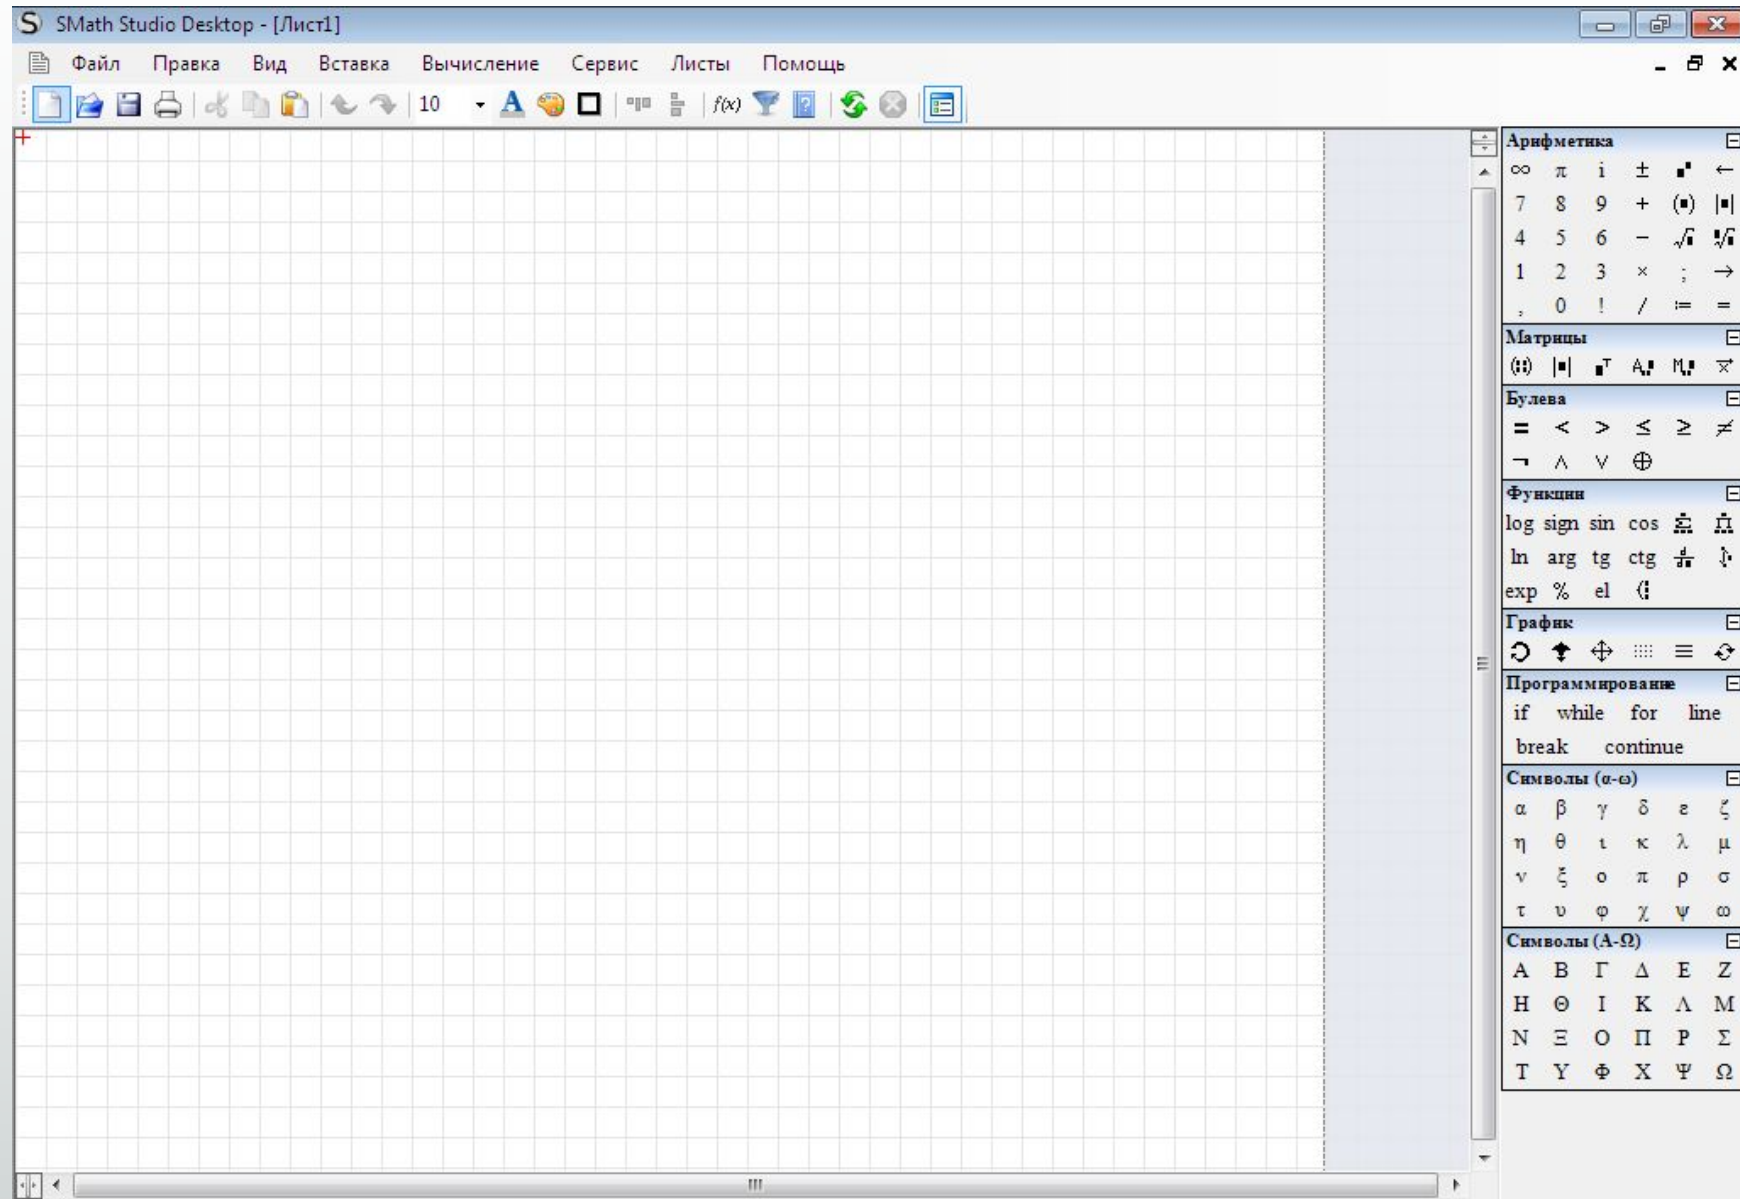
SMath Studio Desktop - [Лист1]

Файл Правка Вид Вставка Вычисление Сервис Листы Помощь

10

f(x)

Арифметика

∞ π i ± ←

7 8 9 + 

4 5 6 −

1 2 3 × ; →

, 0 ! / ≔ =

Матрицы

Булева

= < > ≤ ≥ ≠

¬ ∧ ∨ ⊕

Функции

log sign sin cos

ln arg tg ctg

exp % el

График

Программирование

if while for line

break continue

Символы (α-ω)

α β γ δ ε ζ

η θ ι κ λ μ

ν ξ ο π ρ σ

τ υ φ χ ψ ω

Символы (Α-Ω)

Α Β Γ Δ Ε Ζ

Η Θ Ι Κ Λ Μ

Ν Ξ Ο Π Ρ Σ

Τ Υ Φ Χ Ψ Ω